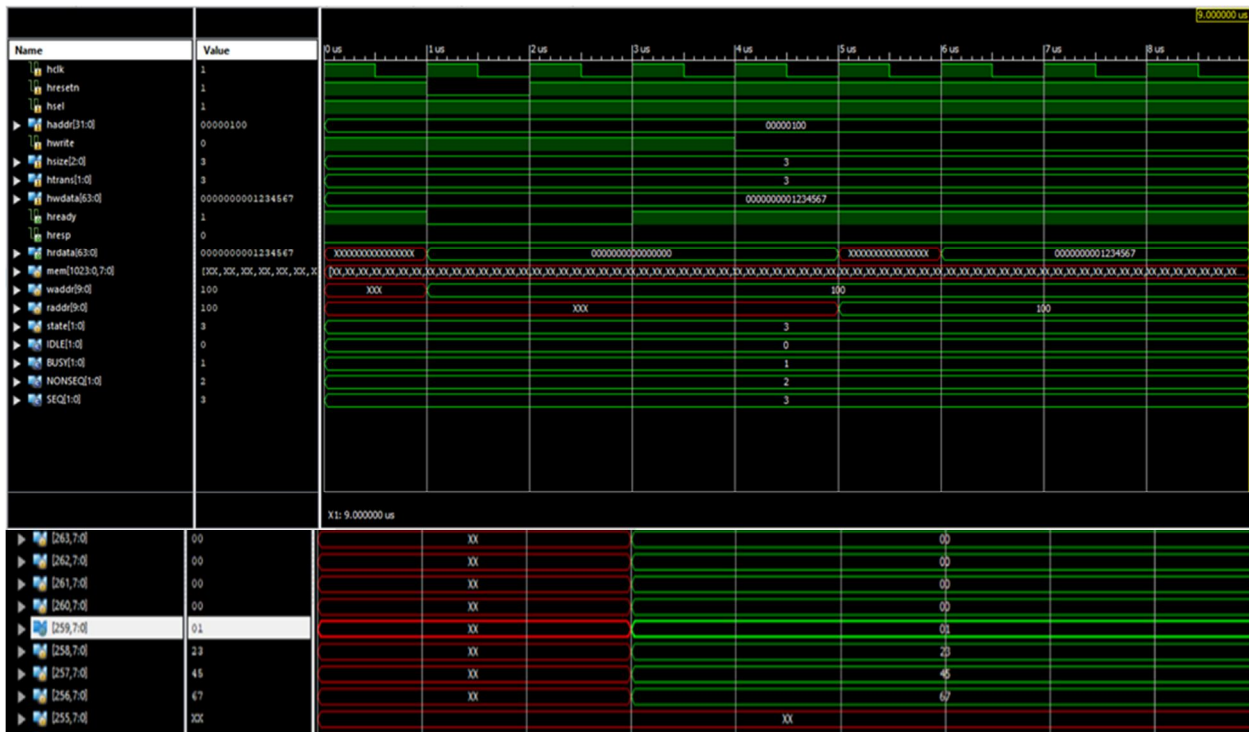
9.000000 us

| Name | Value |
|---|---|
| hclk | 1 |
| hresetn | 1 |
| hsel | 1 |
| haddr[31:0] | 00000100 |
| hwrite | 0 |
| hsize[2:0] | 3 |
| htrans[1:0] | 3 |
| hwdata[63:0] | 0000000001234567 |
| hready | 1 |
| hresp | 0 |
| hrdata[63:0] | 0000000001234567 |
| mem[1023:0,7:0] | [XX,XX,XX,XX,XX,XX,X |
| waddr[9:0] | 100 |
| raddr[9:0] | 100 |
| state[1:0] | 3 |
| IDLE[1:0] | 0 |
| BUSY[1:0] | 1 |
| NONSEQ[1:0] | 2 |
| SEQ[1:0] | 3 |

0 us 1 us 2 us 3 us 4 us 5 us 6 us 7 us 8 us

00000100
3
3
0000000001234567
XXXXXXXXXXXXXXXX 0000000000000000 XXXXXXXXXXXXXXXX 0000000001234567
[XX,XX,XX,XX,XX,XX,XX,XX,XX,XX,XX,XX,XX,XX,XX,XX,XX,XX,XX,XX,XX,XX,XX,XX,XX,XX,XX,XX,XX,XX,XX,XX,XX,XX,XX,XX,XX,XX,XX,XX,XX,XX,XX,XX,XX,XX,XX,XX,XX,XX,XX,XX,XX,XX,XX,XX,XX,XX,XX,XX,XX,XX,XX,XX,XX,XX,XX,XX,XX,XX,XX,XX,XX,XX,XX,XX,XX,XX,XX,XX,XX,XX,XX,XX,XX,XX,XX,XX,XX...
XXX 100
XXX 100
3
0
1
2
3

X1: 9.000000 us

| Name | Value | | |
|---|---|---|---|
| [263,7:0] | 00 | XX | 00 |
| [262,7:0] | 00 | XX | 00 |
| [261,7:0] | 00 | XX | 00 |
| [260,7:0] | 00 | XX | 00 |
| [259,7:0] | 01 | XX | 01 |
| [258,7:0] | 23 | XX | 23 |
| [257,7:0] | 45 | XX | 45 |
| [256,7:0] | 67 | XX | 67 |
| [255,7:0] | XX | XX | |